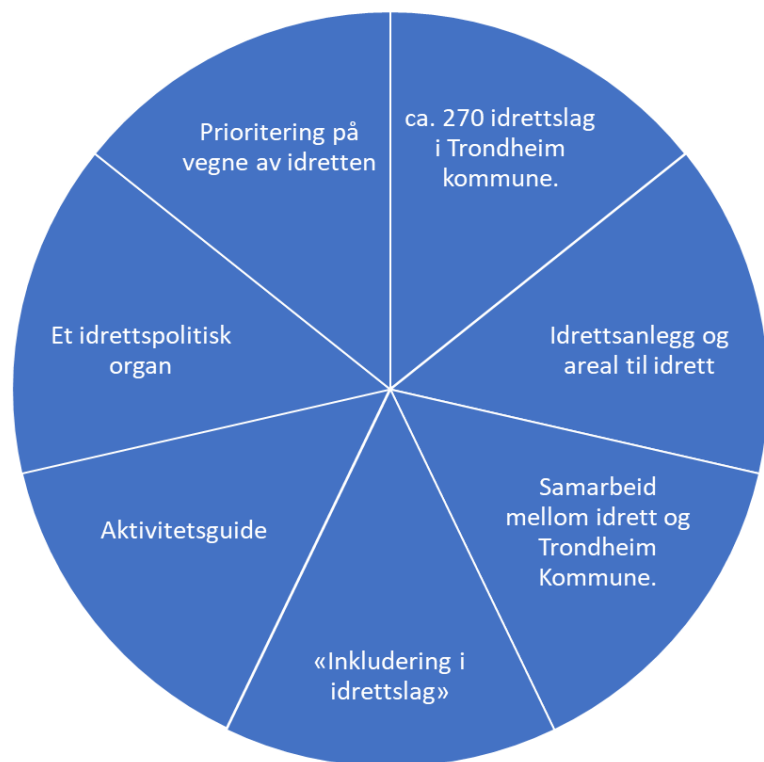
Prioritering på vegne av idretten

ca. 270 idrettslag i Trondheim kommune.

Idrettsanlegg og areal til idrett

Samarbeid mellom idrett og Trondheim Kommune.

«Inkludering i idrettslag»

Aktivitetsguide

Et idrettspolitisk organ